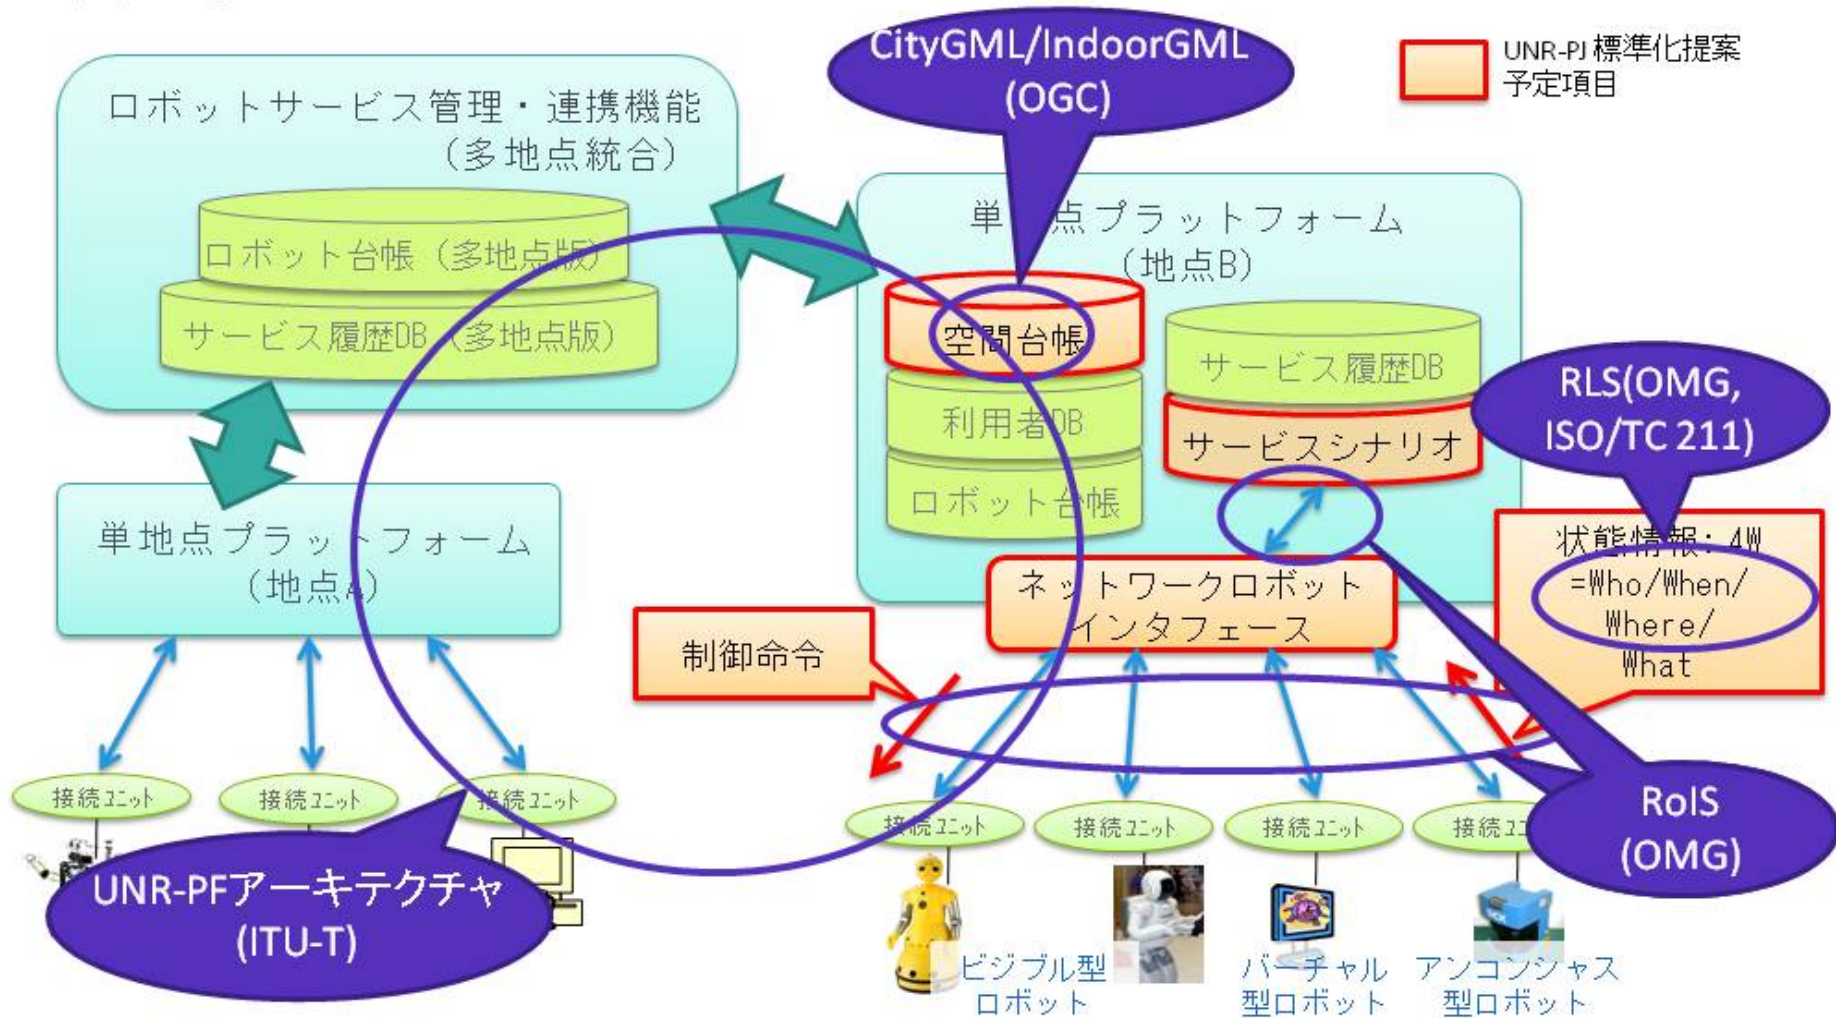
CityGML/IndoorGML (OGC)

UNR-PJ 標準化提案予定項目

ロボットサービス管理・連携機能（多地点統合）

ロボット台帳（多地点版）

サービス履歴DB（多地点版）

単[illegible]点プラットフォーム（地点B）

空間台帳

利用者DB

ロボット台帳

サービス履歴DB

サービスシナリオ

RLS(OMG, ISO/TC 211)

状態情報：4W =Who/When/ Where/ What

単地点プラットフォーム（地点A）

ネットワークロボットインタフェース

制御命令

接続ユニット

接続ユニット

接続ユニット

接続ユニット

接続ユニット

接続ユニット

接続ユ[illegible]

RoIS (OMG)

UNR-PFアーキテクチャ (ITU-T)

ビジブル型ロボット

バーチャル型ロボット

アンコンシャス型ロボット